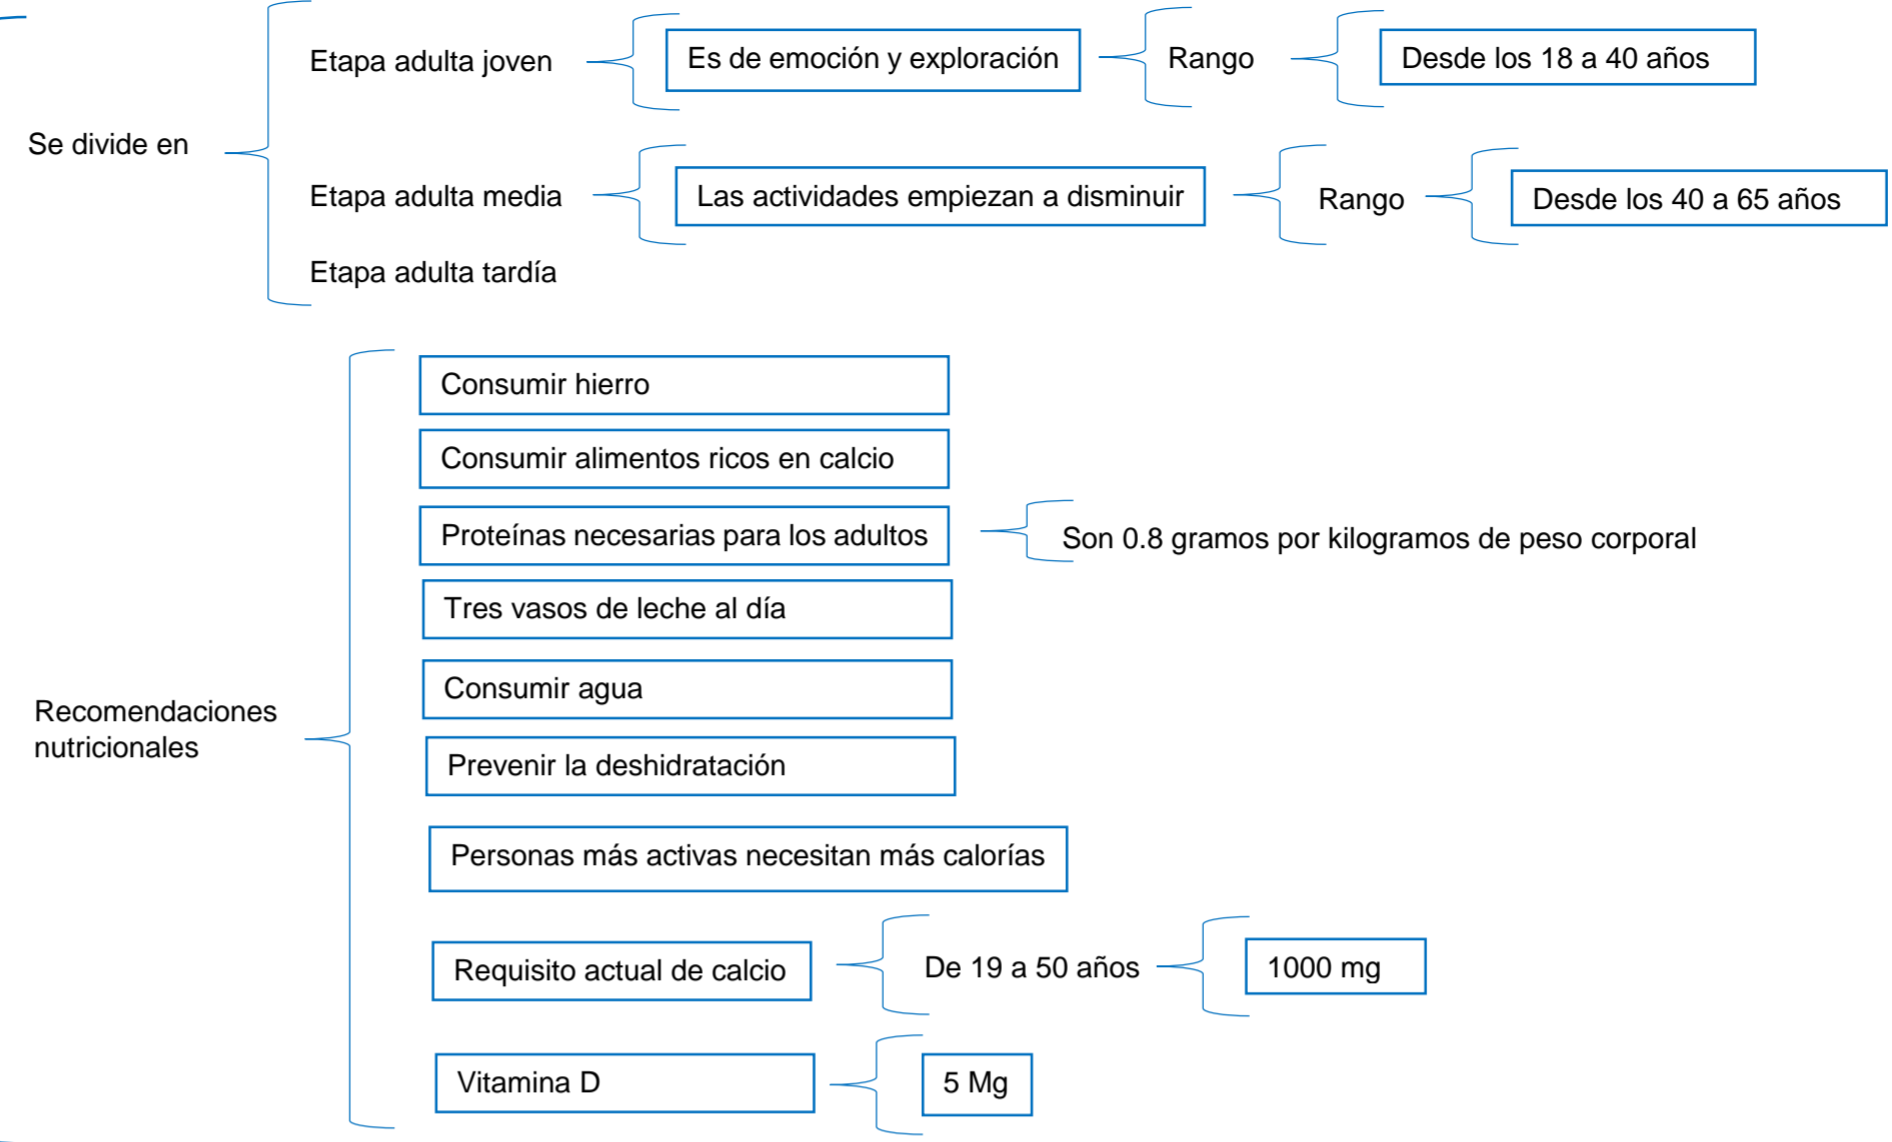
Se divide en

Etapa adulta joven

Es de emoción y exploración

Rango

Desde los 18 a 40 años

Etapa adulta media

Las actividades empiezan a disminuir

Rango

Desde los 40 a 65 años

Etapa adulta tardía

Recomendaciones nutricionales

Consumir hierro

Consumir alimentos ricos en calcio

Proteínas necesarias para los adultos

Son 0.8 gramos por kilogramos de peso corporal

Tres vasos de leche al día

Consumir agua

Prevenir la deshidratación

Personas más activas necesitan más calorías

Requisito actual de calcio

De 19 a 50 años

1000 mg

Vitamina D

5 Mg